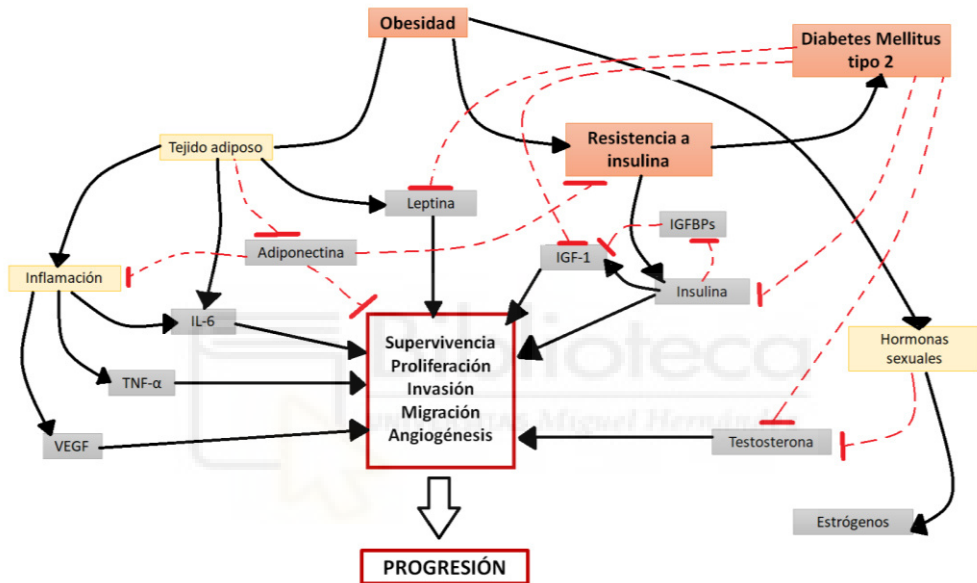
Obesidad

Diabetes Mellitus tipo 2

Tejido adiposo

Resistencia a insulina

Leptina

IGFBPs

Adiponectina

IGF-1

Inflamación

Insulina

IL-6

Supervivencia
Proliferación
Invasión
Migración
Angiogénesis

Hormonas sexuales

TNF-α

VEGF

Testosterona

Estrógenos

PROGRESIÓN

Biblioteca
Universitas Miguel Hernández